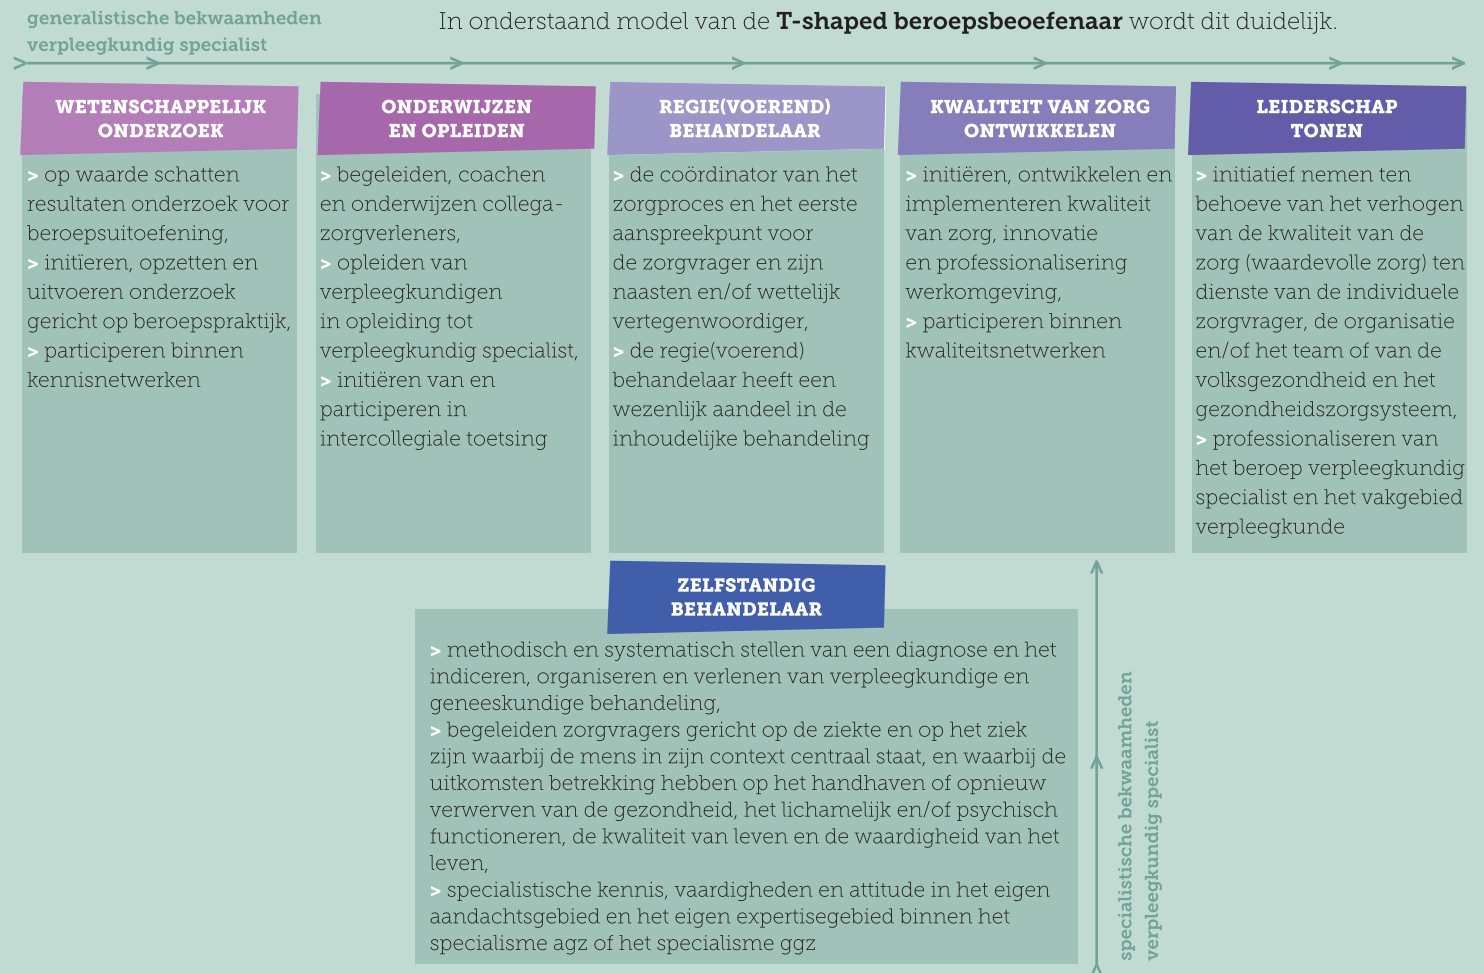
generalistische bekwaamheden verpleegkundig specialist

In onderstaand model van de **T-shaped beroepsbeoefenaar** wordt dit duidelijk.

WETENSCHAPPELIJK ONDERZOEK

> op waarde schatten resultaten onderzoek voor beroepsuitoefening,
> initieren, opzetten en uitvoeren onderzoek gericht op beroepspraktijk,
> participeren binnen kennisnetwerken

ONDERWIJZEN EN OPLEIDEN

> begeleiden, coachen en onderwijzen collega-zorgverleners,
> opleiden van verpleegkundigen in opleiding tot verpleegkundig specialist,
> initiëren van en participeren in intercollegiale toetsing

REGIE(VOEREND) BEHANDELAAR

> de coördinator van het zorgproces en het eerste aanspreekpunt voor de zorgvrager en zijn naasten en/of wettelijk vertegenwoordiger,
> de regie(voerend) behandelaar heeft een wezenlijk aandeel in de inhoudelijke behandeling

KWALITEIT VAN ZORG ONTWIKKELEN

> initiëren, ontwikkelen en implementeren kwaliteit van zorg, innovatie en professionalisering werkomgeving,
> participeren binnen kwaliteitsnetwerken

LEIDERSCHAP TONEN

> initiatief nemen ten behoeve van het verhogen van de kwaliteit van de zorg (waardevolle zorg) ten dienste van de individuele zorgvrager, de organisatie en/of het team of van de volksgezondheid en het gezondheidszorgsysteem,
> professionaliseren van het beroep verpleegkundig specialist en het vakgebied verpleegkunde

ZELFSTANDIG BEHANDELAAR

> methodisch en systematisch stellen van een diagnose en het indiceren, organiseren en verlenen van verpleegkundige en geneeskundige behandeling,
> begeleiden zorgvragers gericht op de ziekte en op het ziek zijn waarbij de mens in zijn context centraal staat, en waarbij de uitkomsten betrekking hebben op het handhaven of opnieuw verwerven van de gezondheid, het lichamelijk en/of psychisch functioneren, de kwaliteit van leven en de waardigheid van het leven,
> specialistische kennis, vaardigheden en attitude in het eigen aandachtsgebied en het eigen expertisegebied binnen het specialisme agz of het specialisme ggz

specialistische bekwaamheden verpleegkundig specialist